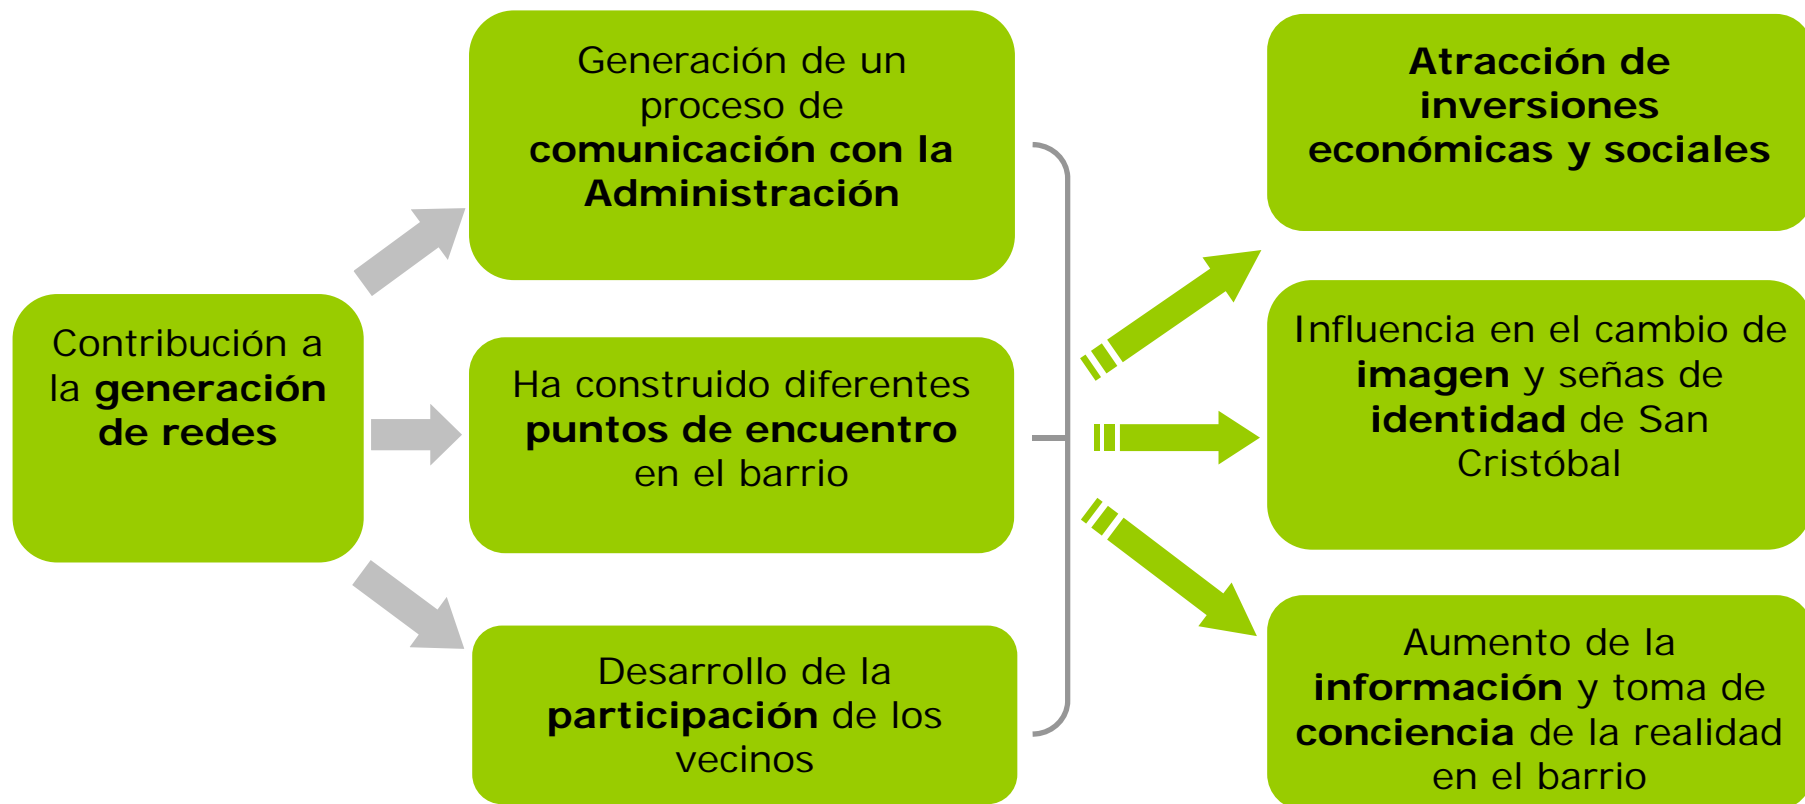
Contribución a la **generación de redes**

Generación de un proceso de **comunicación con la Administración**

Ha construido diferentes **puntos de encuentro** en el barrio

Desarrollo de la **participación** de los vecinos

**Atracción de inversiones económicas y sociales**

Influencia en el cambio de **imagen** y señas de **identidad** de San Cristóbal

Aumento de la **información** y toma de **conciencia** de la realidad en el barrio